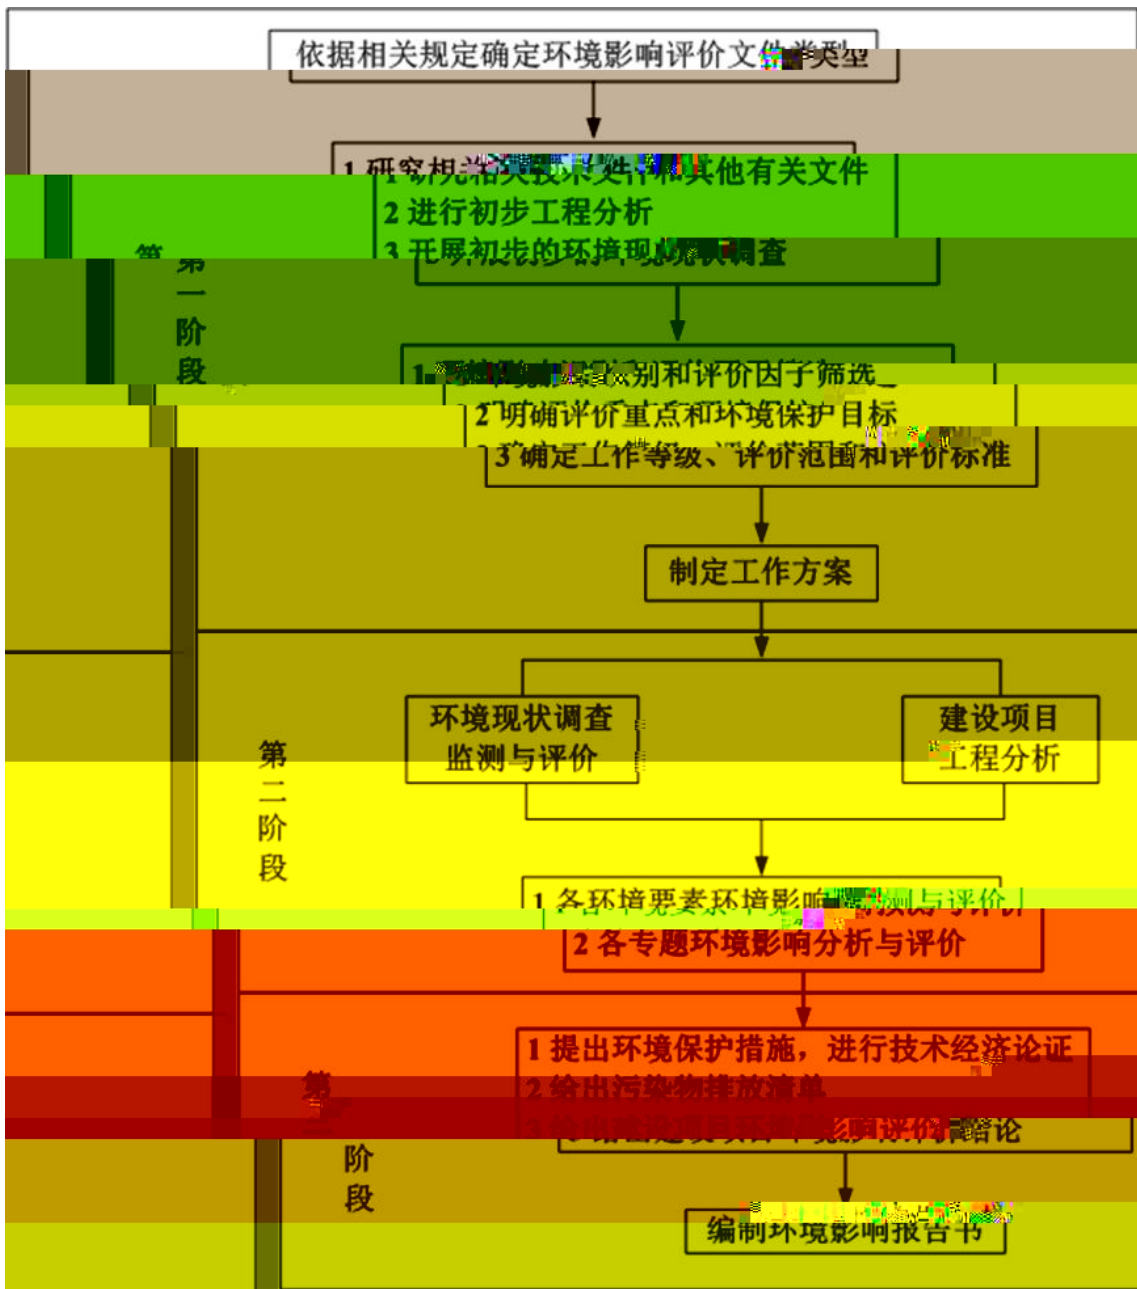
依据相关规定确定环境影响评价文件类型

1 研究相关技术文件和其他有关文件
2 进行初步工程分析
3 开展初步的环境现状调查

第一阶段

1 环境影响因素识别和评价因子筛选
2 明确评价重点和环境保护目标
3 确定工作等级、评价范围和评价标准

制定工作方案

环境现状调查监测与评价

建设项目工程分析

第二阶段

1 各环境要素环境影响预测与评价
2 各专题环境影响分析与评价

1 提出环境保护措施，进行技术经济论证
2 给出污染物排放清单
3 给出建设项目环境影响评价结论

第三阶段

编制环境影响报告书